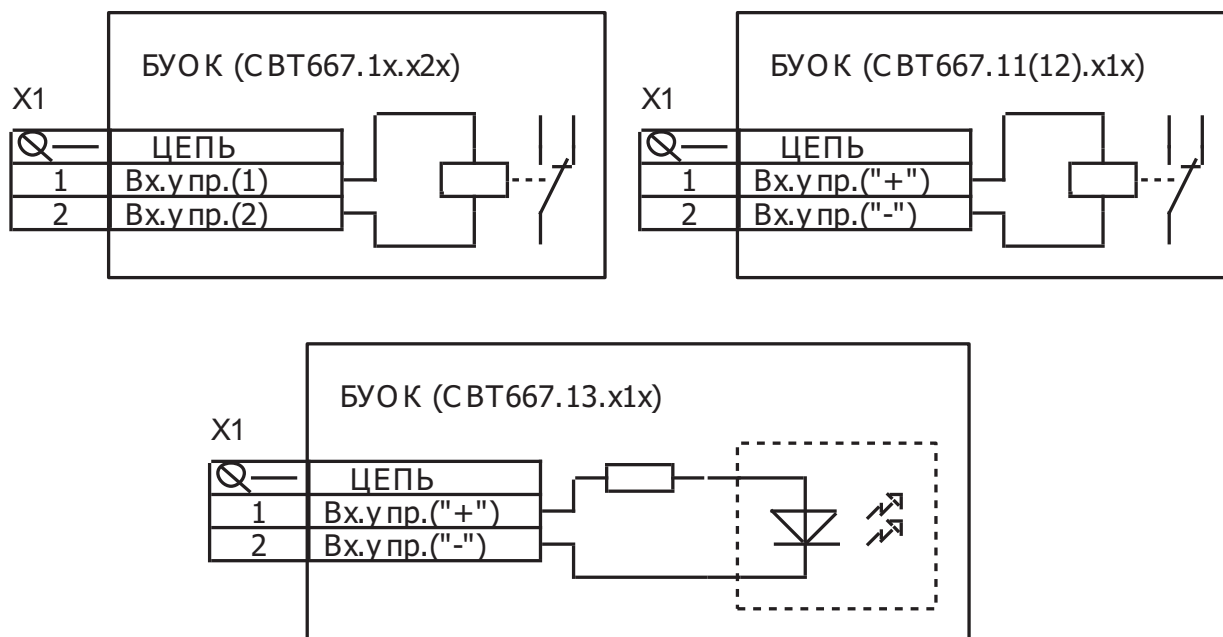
БУОК (СВТ667.1х.х2х)

X1

| ⊘— | ЦЕПЬ |
|---|---|
| 1 | Вх.упр.(1) |
| 2 | Вх.упр.(2) |

БУОК (СВТ667.11(12).х1х)

X1

| ⊘— | ЦЕПЬ |
|---|---|
| 1 | Вх.упр.("+") |
| 2 | Вх.упр.("-") |

БУОК (СВТ667.13.х1х)

X1

| ⊘— | ЦЕПЬ |
|---|---|
| 1 | Вх.упр.("+") |
| 2 | Вх.упр.("-") |